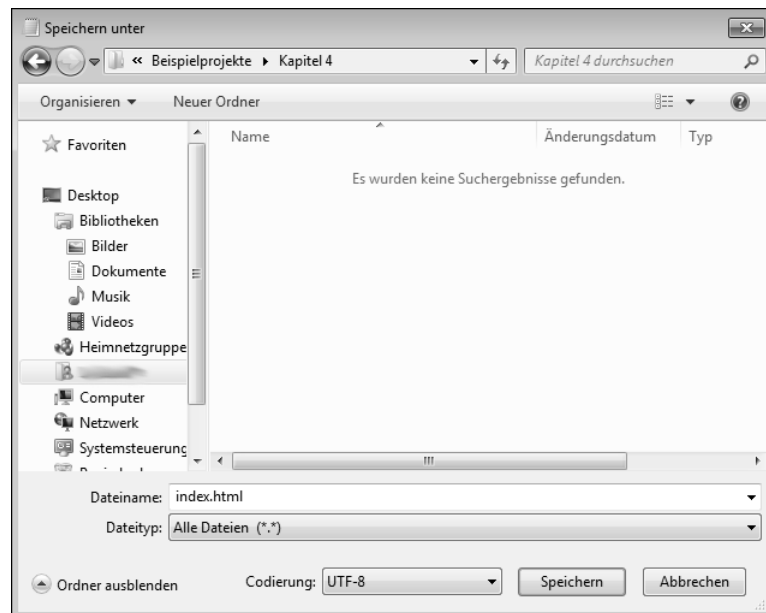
Speichern unter

« Beispielprojekte ▸ Kapitel 4

Kapitel 4 durchsuchen

Organisieren ▾ Neuer Ordner

Favoriten

Desktop

Bibliotheken

Bilder

Dokumente

Musik

Videos

Heimnetzgruppe

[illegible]

Computer

Netzwerk

Systemsteuerung

Name

Änderungsdatum

Typ

Es wurden keine Suchergebnisse gefunden.

Dateiname: index.html

Dateityp: Alle Dateien (*.*)

Ordner ausblenden

Codierung: UTF-8

Speichern

Abbrechen